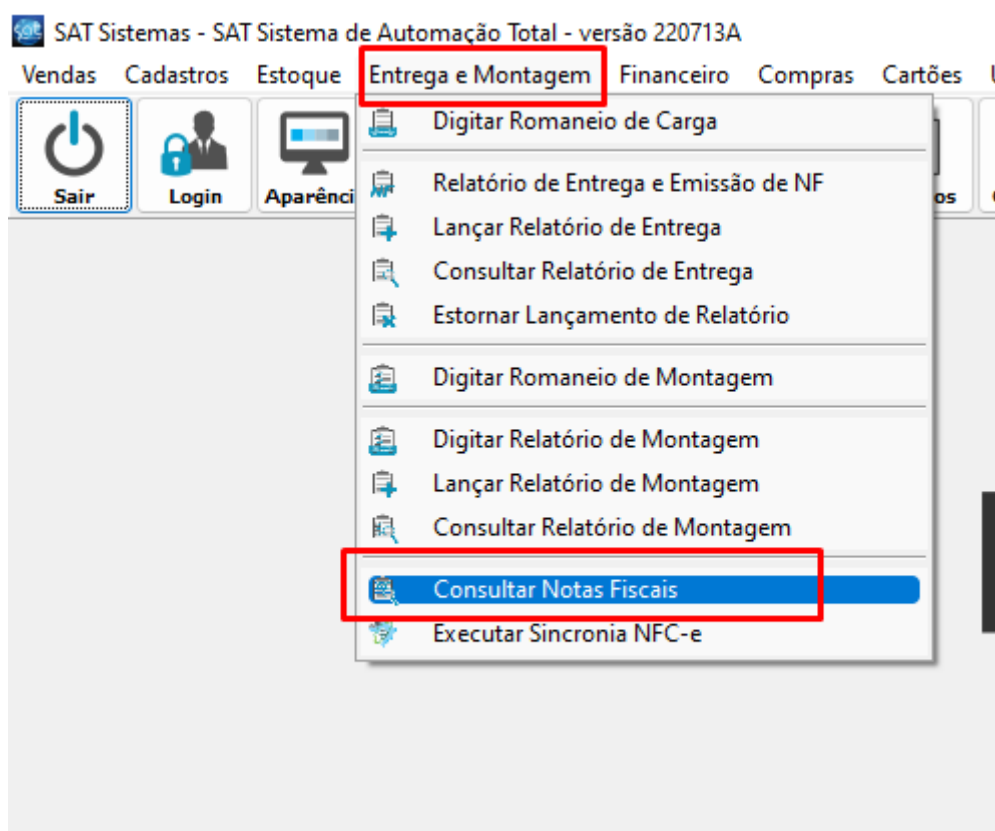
SAT Sistemas - SAT Sistema de Automação Total - versão 220713A

Vendas Cadastros Estoque Entrega e Montagem Financeiro Compras Cartões

Sair Login Aparênci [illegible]os

Digitar Romaneio de Carga
Relatório de Entrega e Emissão de NF
Lançar Relatório de Entrega
Consultar Relatório de Entrega
Estornar Lançamento de Relatório
Digitar Romaneio de Montagem
Digitar Relatório de Montagem
Lançar Relatório de Montagem
Consultar Relatório de Montagem
Consultar Notas Fiscais
Executar Sincronia NFC-e